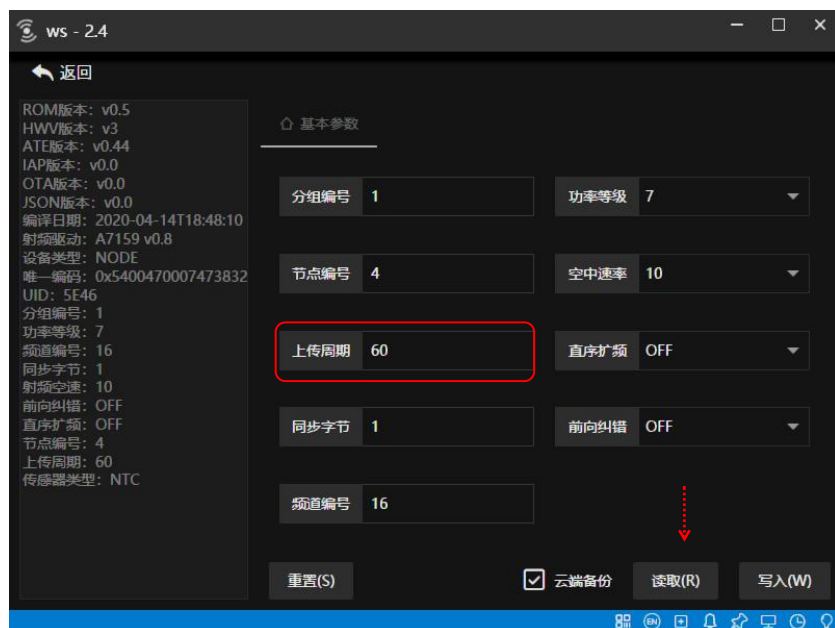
ws - 2.4

返回

ROM版本：v0.5
HWV版本：v3
ATE版本：v0.44
IAP版本：v0.0
OTA版本：v0.0
JSON版本：v0.0
编译日期：2020-04-14T18:48:10
射频驱动：A7159 v0.8
设备类型：NODE
唯一编码：0x5400470007473832
UID：5E46
分组编号：1
功率等级：7
频道编号：16
同步字节：1
射频空速：10
前向纠错：OFF
直序扩频：OFF
节点编号：4
上传周期：60
传感器类型：NTC

基本参数

| 分组编号 | 1 | 功率等级 | 7 |
|---|---|---|---|
| 节点编号 | 4 | 空中速率 | 10 |
| 上传周期 | 60 | 直序扩频 | OFF |
| 同步字节 | 1 | 前向纠错 | OFF |
| 频道编号 | 16 | | |

重置(S)
云端备份
读取(R)
写入(W)